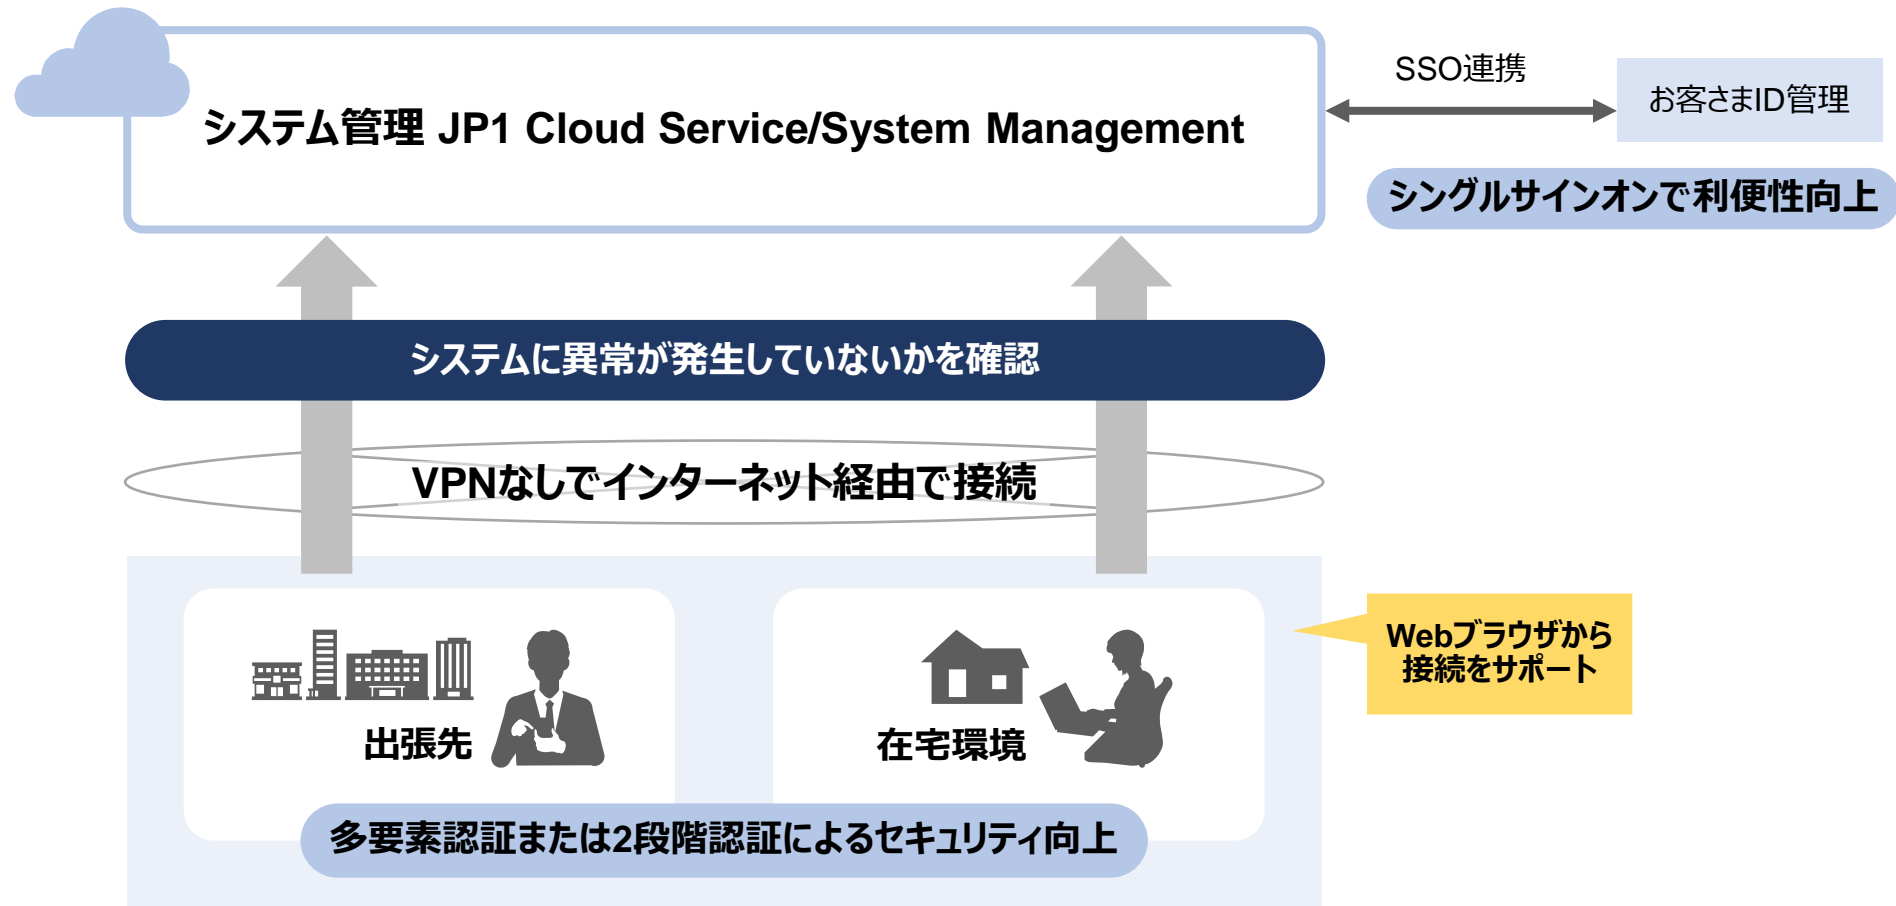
システム管理 JP1 Cloud Service/System Management

SSO連携

お客さまID管理

シングルサインオンで利便性向上

システムに異常が発生していないかを確認

VPNなしでインターネット経由で接続

Webブラウザから接続をサポート

出張先

在宅環境

多要素認証または2段階認証によるセキュリティ向上